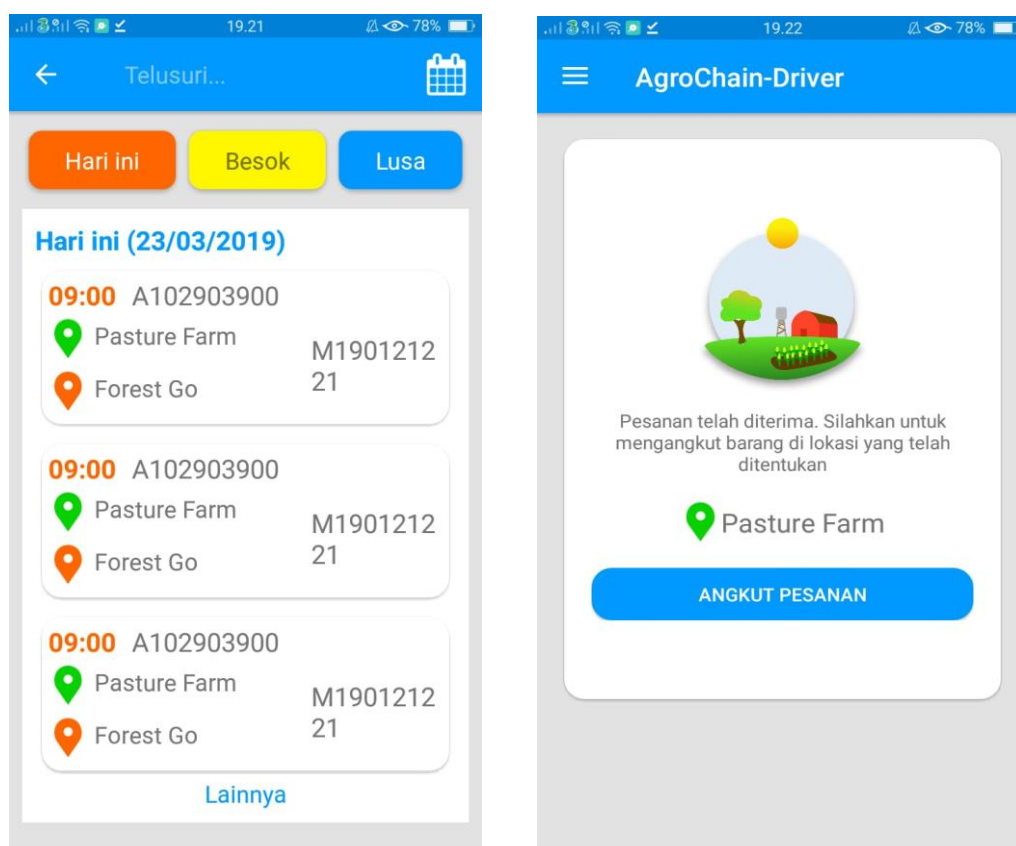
19.21 78%

Telusuri...

Hari ini

Besok

Lusa

Hari ini (23/03/2019)

09:00 A102903900
Pasture Farm
Forest Go
M190121221

09:00 A102903900
Pasture Farm
Forest Go
M190121221

09:00 A102903900
Pasture Farm
Forest Go
M190121221

Lainnya

19.22 78%

AgroChain-Driver

Pesanan telah diterima. Silahkan untuk mengangkut barang di lokasi yang telah ditentukan

Pasture Farm

ANGKUT PESANAN